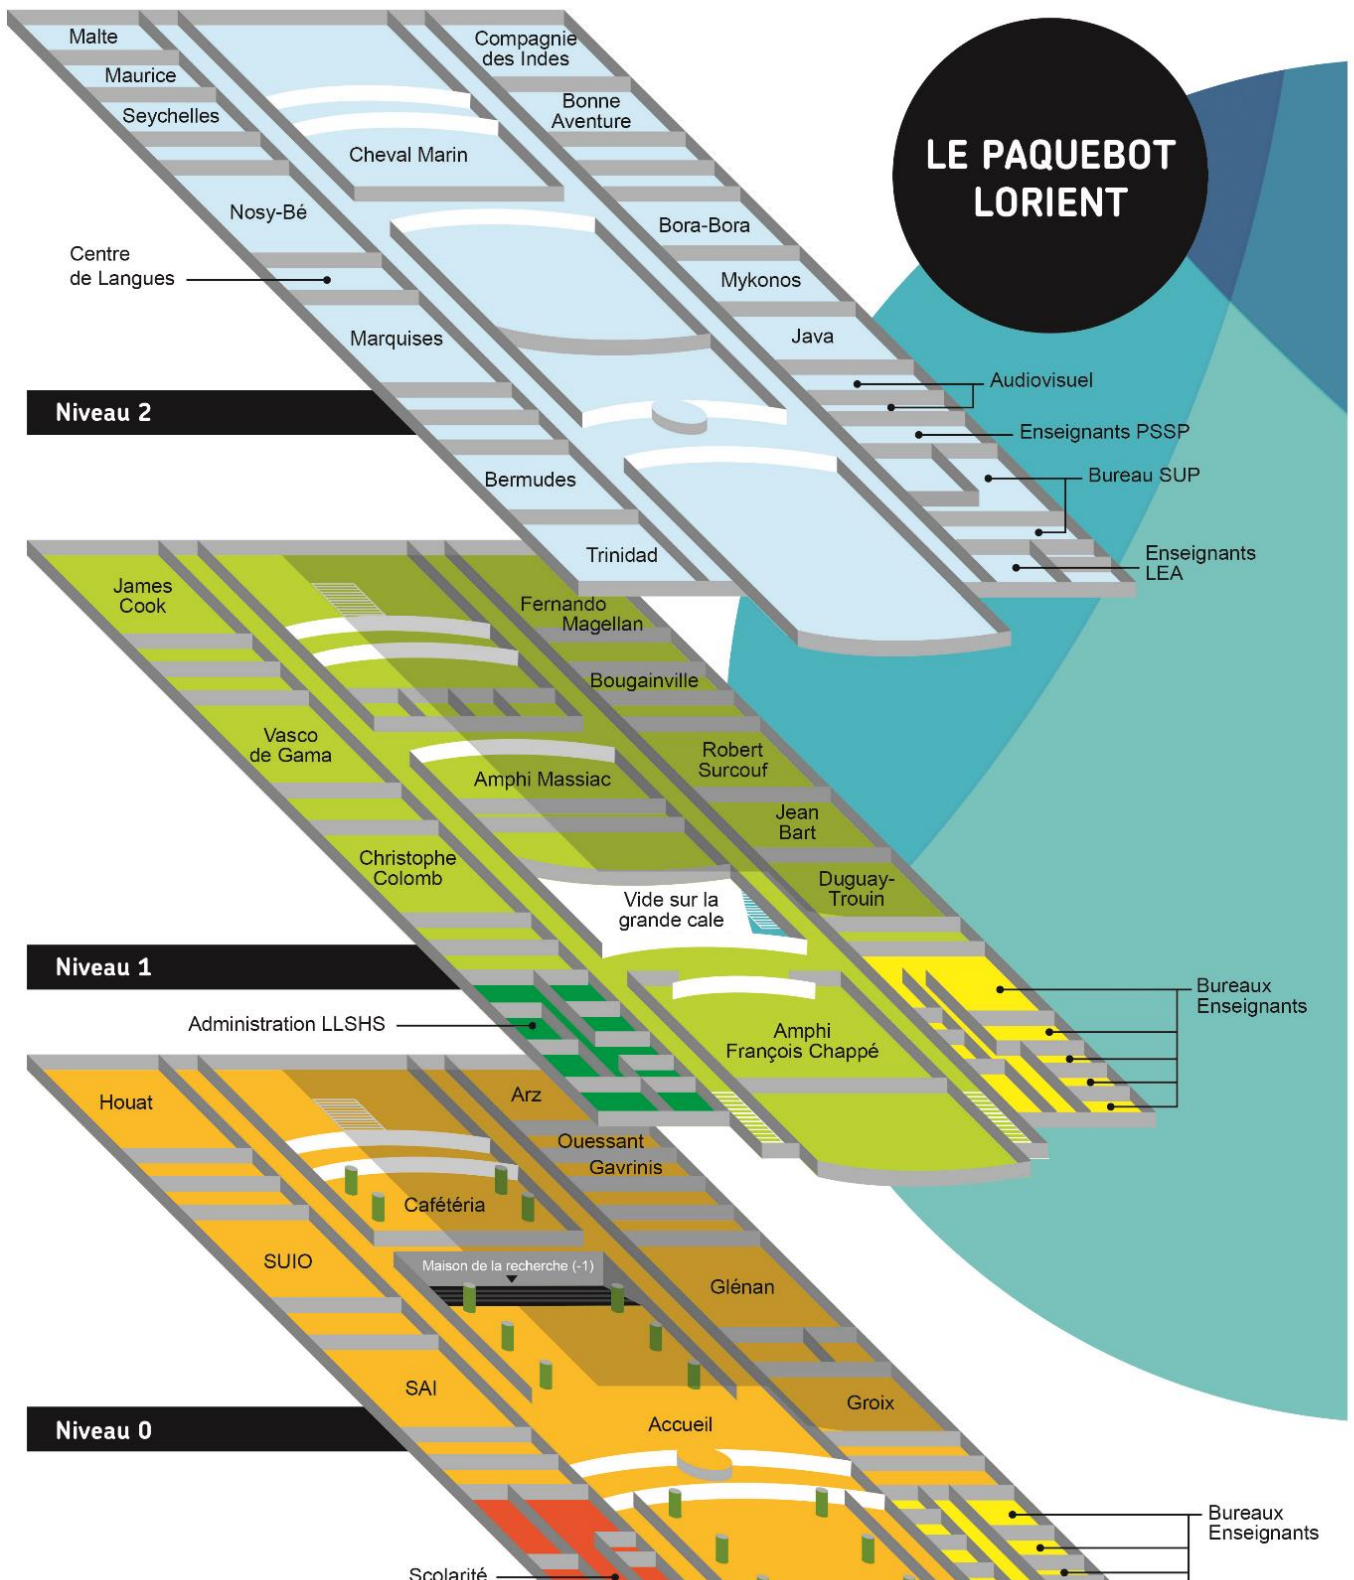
LE PAQUEBOT LORIENT

Malte
Maurice
Seychelles
Compagnie des Indes
Bonne Aventure
Cheval Marin
Nosy-Bé
Centre de Langues
Bora-Bora
Mykonos
Marquises
Java
Audiovisuel
Niveau 2
Enseignants PSSP
Bermudes
Bureau SUP
Trinidad
Enseignants LEA
James Cook
Fernando Magellan
Bougainville
Vasco de Gama
Robert Surcouf
Amphi Massiac
Jean Bart
Christophe Colomb
Duguay-Trouin
Vide sur la grande cale
Niveau 1
Bureaux Enseignants
Administration LLSHS
Amphi François Chappé
Houat
Arz
Ouessant
Gavrinis
Cafétéria
SUIO
Maison de la recherche (-1)
Glénan
SAI
Groix
Niveau 0
Accueil
Bureaux Enseignants
Scolarité